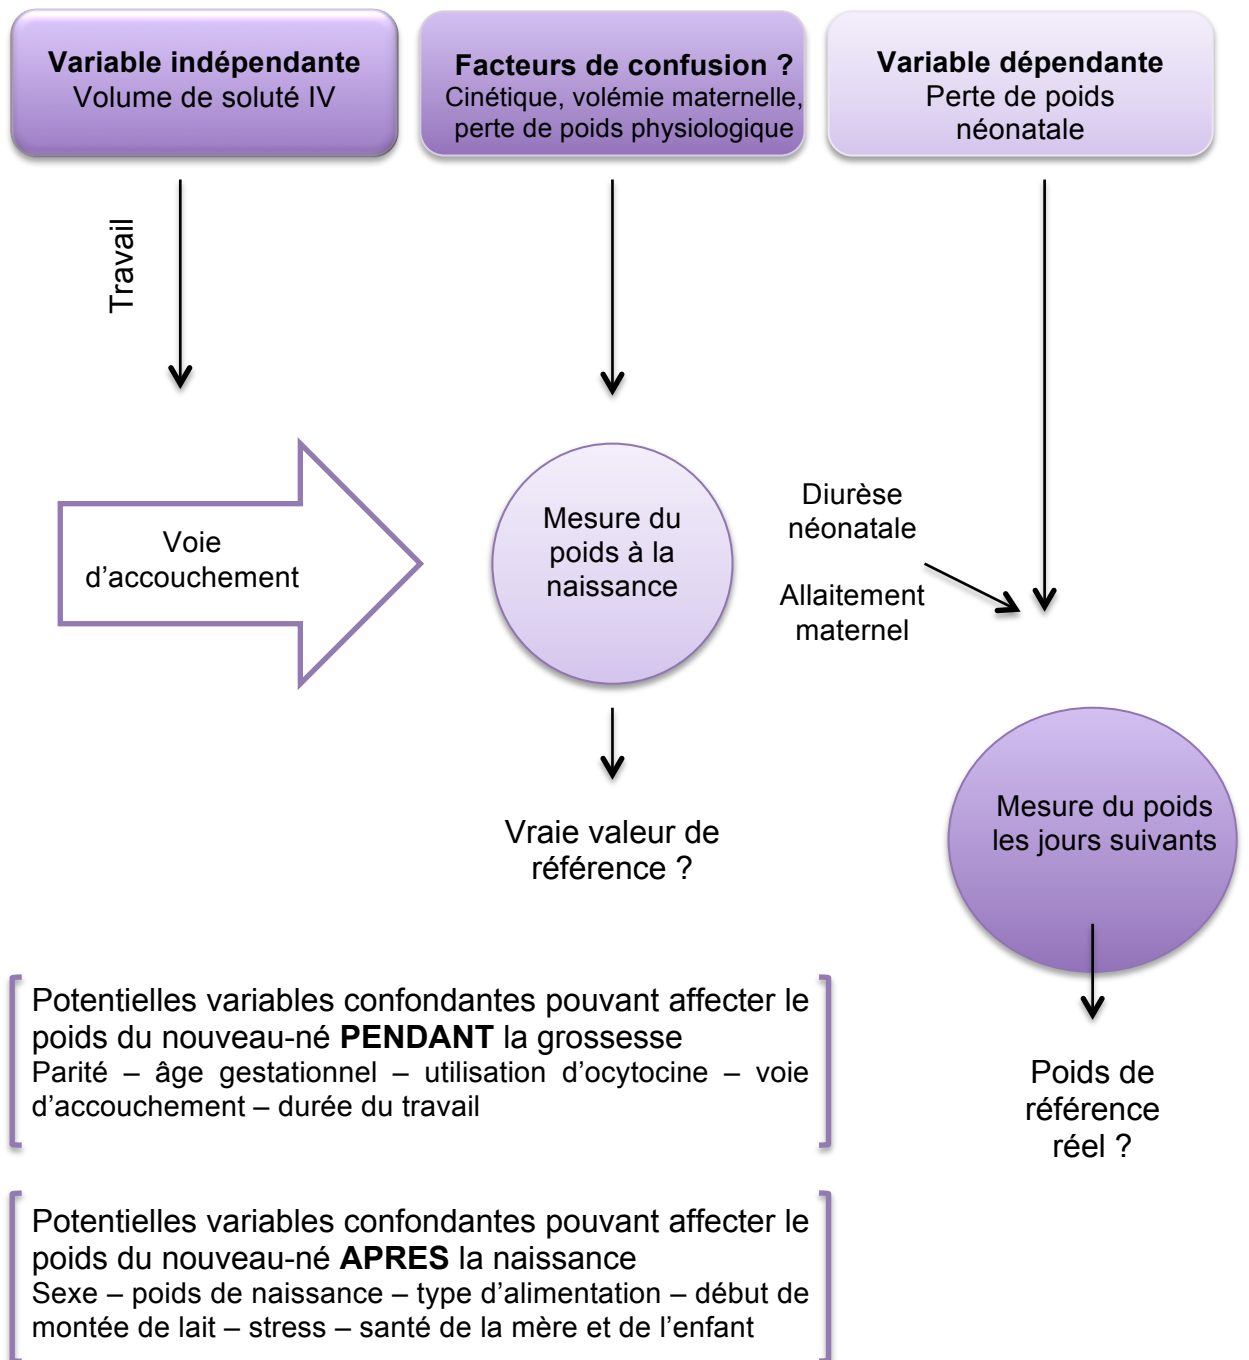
Variable indépendante
Volume de soluté IV

Facteurs de confusion ?
Cinétique, volémie maternelle, perte de poids physiologique

Variable dépendante
Perte de poids néonatale

Travail

Voie d'accouchement

Mesure du poids à la naissance

Diurèse néonatale

Allaitement maternel

Vraie valeur de référence ?

Mesure du poids les jours suivants

Poids de référence réel ?

Potentielles variables confondantes pouvant affecter le poids du nouveau-né **PENDANT** la grossesse
Parité – âge gestationnel – utilisation d'ocytocine – voie d'accouchement – durée du travail

Potentielles variables confondantes pouvant affecter le poids du nouveau-né **APRES** la naissance
Sexe – poids de naissance – type d'alimentation – début de montée de lait – stress – santé de la mère et de l'enfant